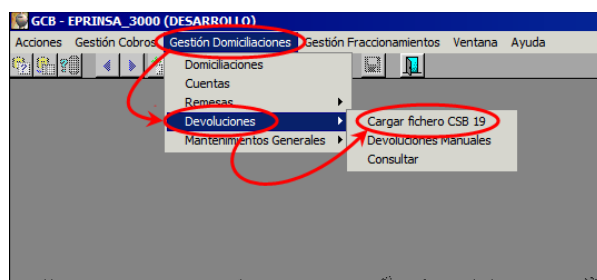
GCB - EPRINSA_3000 (DESARROLLO)

Acciones Gestión Cobros Gestión Domiciliaciones Gestión Fraccionamientos Ventana Ayuda

Domiciliaciones
Cuentas
Remesas
Devoluciones
Mantenimientos Generales

Cargar fichero CSB 19
Devoluciones Manuales
Consultar